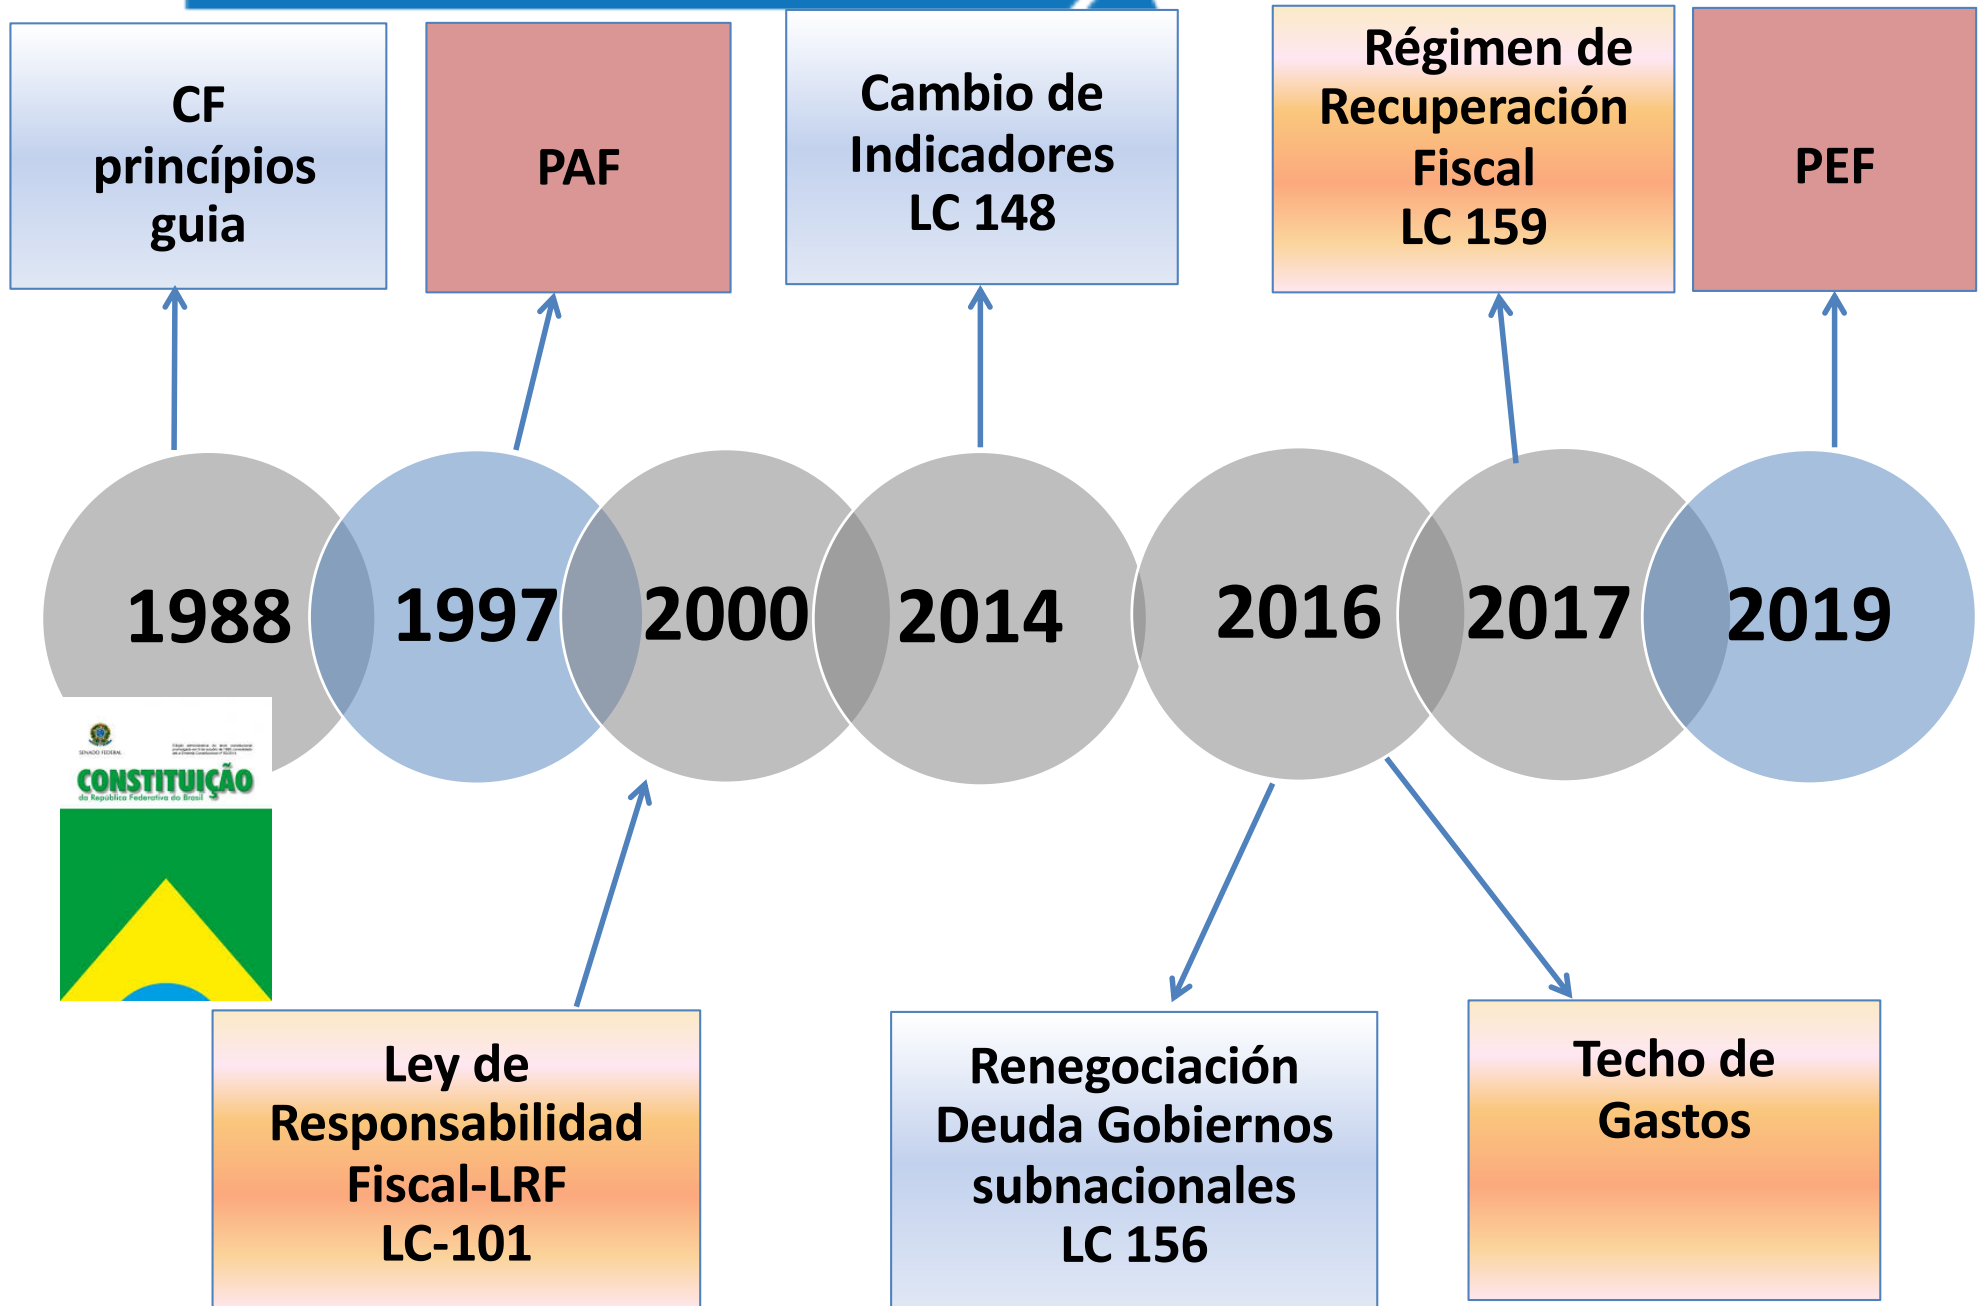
CF
princípios
guia

PAF

Cambio de
Indicadores
LC 148

Régimen de
Recuperación
Fiscal
LC 159

PEF

1988
1997
2000
2014
2016
2017
2019

SENADO FEDERAL
CONSTITUIÇÃO
da República Federativa do Brasil

Ley de
Responsabilidad
Fiscal-LRF
LC-101

Renegociación
Deuda Gobiernos
subnacionales
LC 156

Techo de
Gastos